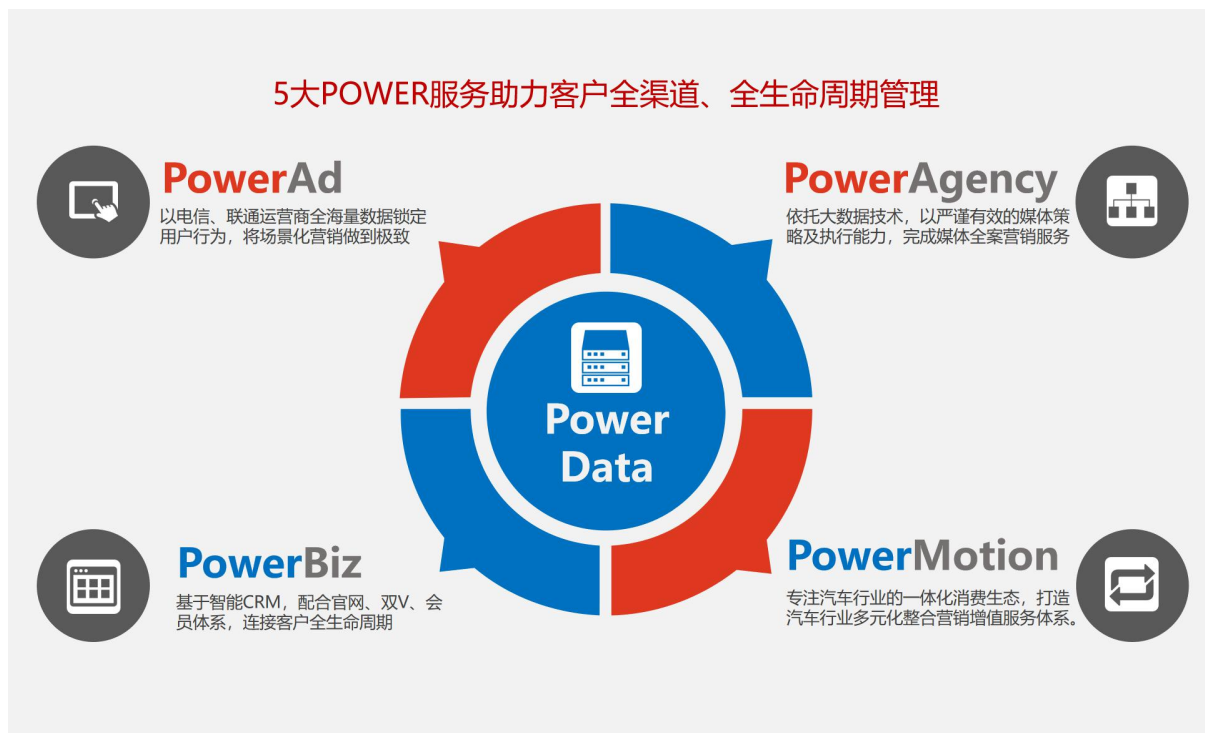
5大POWER服务助力客户全渠道、全生命周期管理

PowerAd
以电信、联通运营商全海量数据锁定用户行为，将场景化营销做到极致

PowerAgency
依托大数据技术，以严谨有效的媒体策略及执行能力，完成媒体全案营销服务

Power Data

PowerBiz
基于智能CRM，配合官网、双V、会员体系，连接客户全生命周期

PowerMotion
专注汽车行业的一体化消费生态，打造汽车行业多元化整合营销增值服务体系。